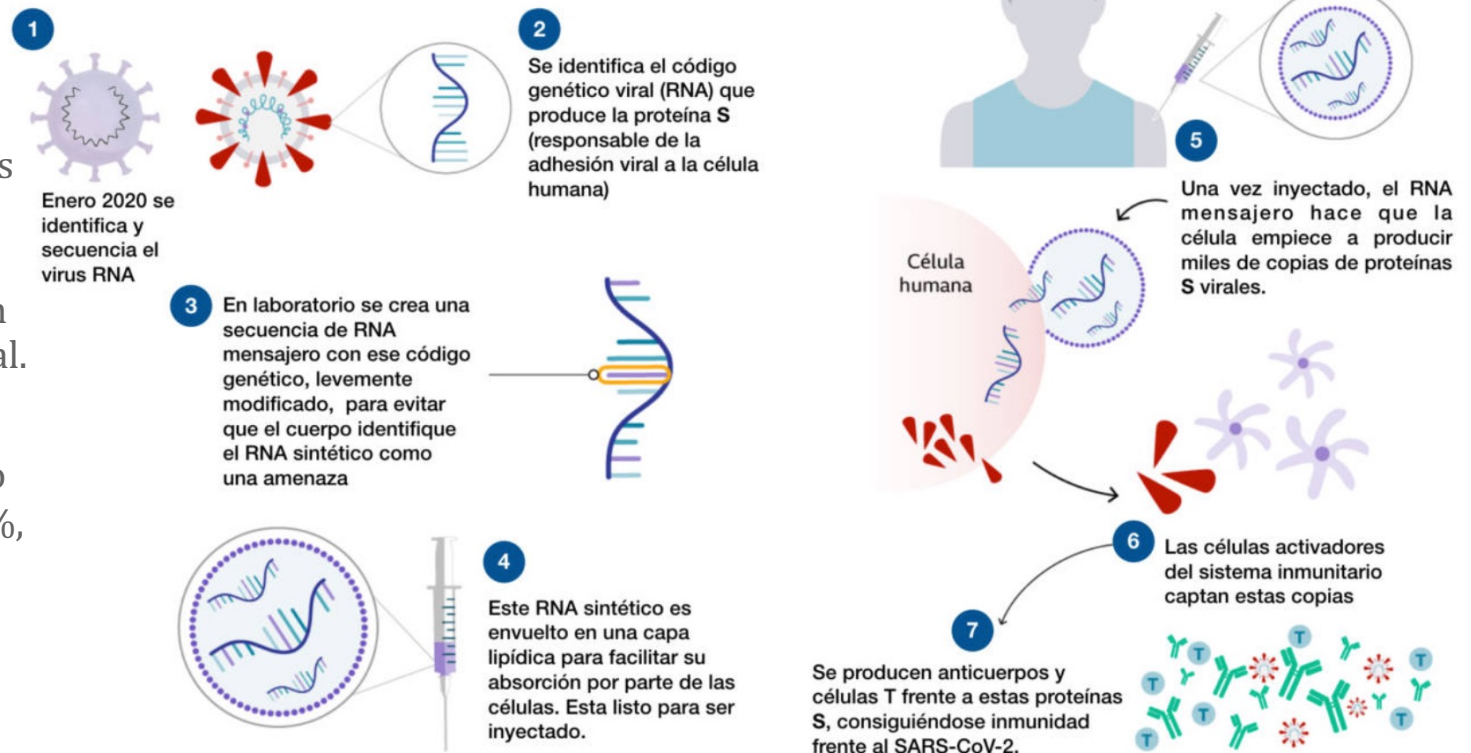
s

n
al.

o
%,

1

Enero 2020 se identifica y secuencia el virus RNA

2

Se identifica el código genético viral (RNA) que produce la proteína **S** (responsable de la adhesión viral a la célula humana)

3

En laboratorio se crea una secuencia de RNA mensajero con ese código genético, levemente modificado, para evitar que el cuerpo identifique el RNA sintético como una amenaza

4

Este RNA sintético es envuelto en una capa lipídica para facilitar su absorción por parte de las células. Esta listo para ser inyectado.

5

Una vez inyectado, el RNA mensajero hace que la célula empiece a producir miles de copias de proteínas **S** virales.

Célula humana

6

Las células activadores del sistema inmunitario captan estas copias

7

Se producen anticuerpos y células T frente a estas proteínas **S**, consiguiéndose inmunidad frente al SARS-CoV-2.

T T T T T T T T